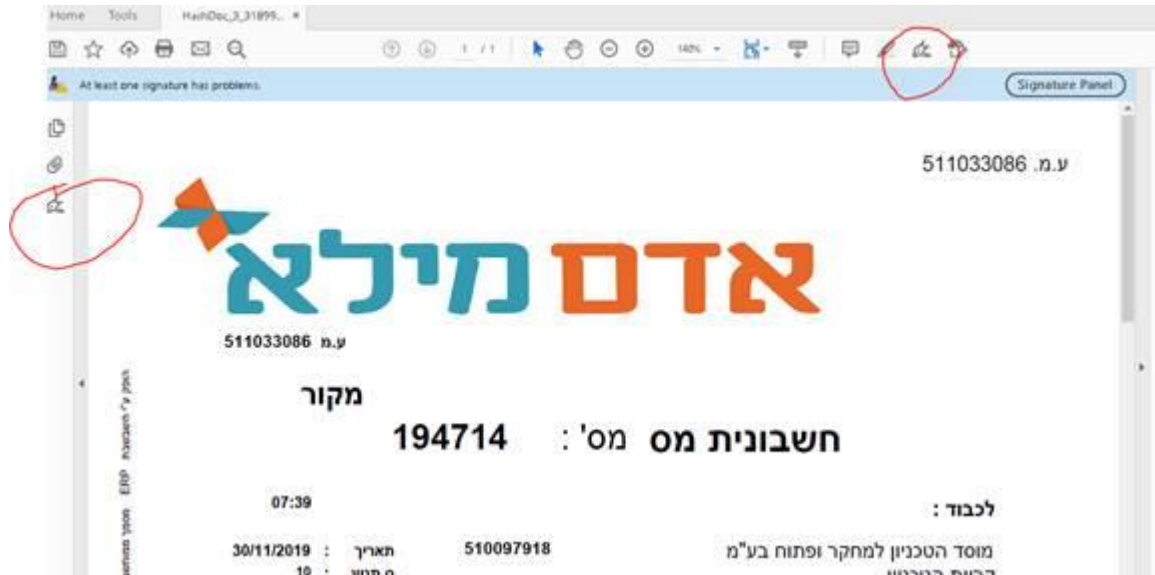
Home Tools HashDoc_3_31899... ×

1 / 1 140%

At least one signature has problems.

Signature Panel

ע.מ. 511033086

אדם מילא

ע.מ. 511033086

מקור

חשבונית מס מס' : 194714

07:39

לכבוד :

30/11/2019 : תאריך 510097918

מוסד הטכניון למחקר ופתוח בע"מ

10 : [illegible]

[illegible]

ERP הופק ע"י חשבשבת

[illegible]